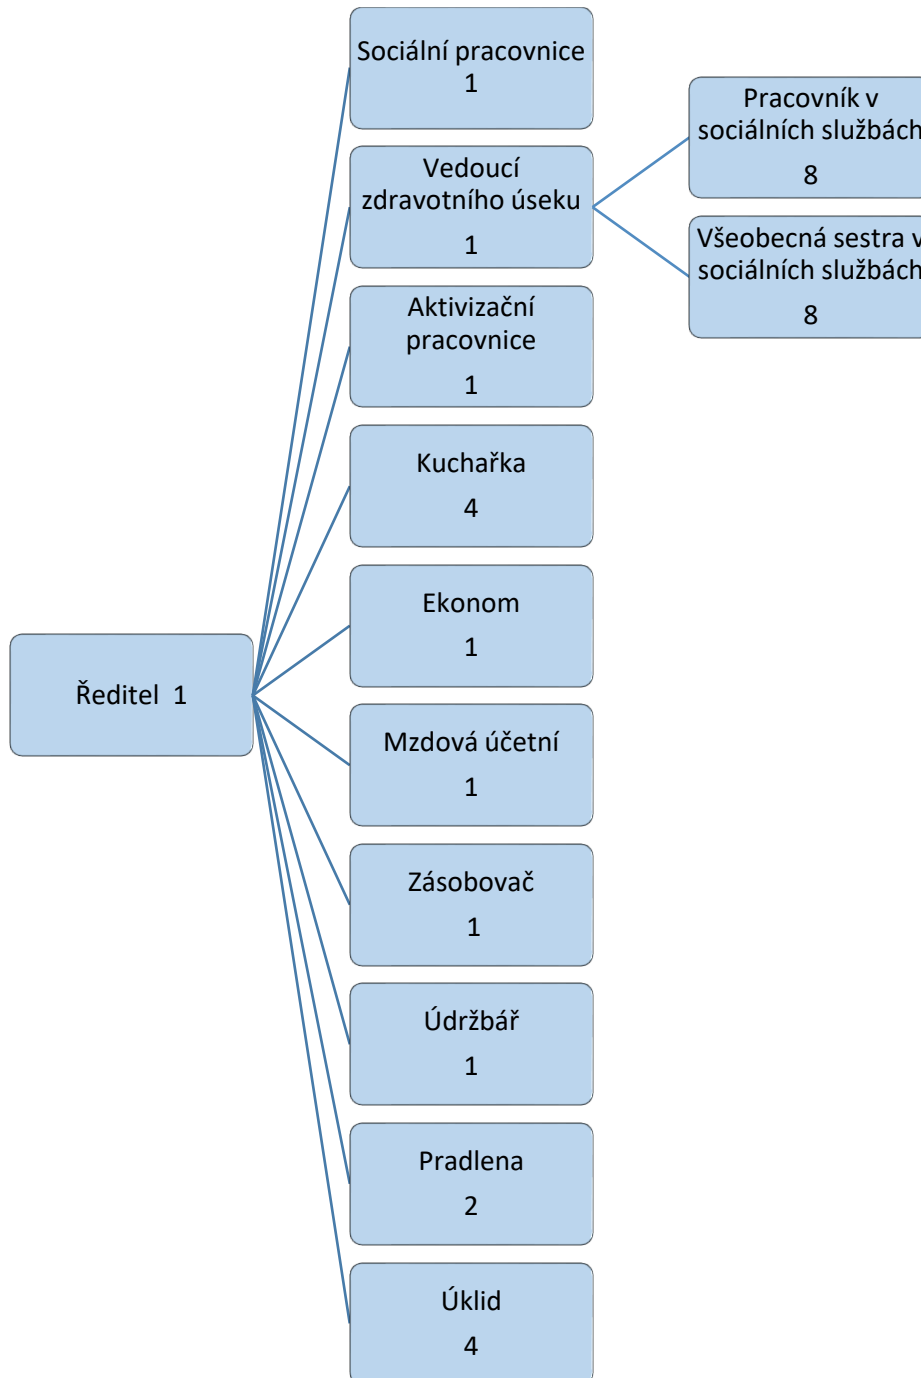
Ředitel 1

Sociální pracovnice
1

Vedoucí zdravotního úseku
1

Pracovník v sociálních službách
8

Všeobecná sestra v sociálních službách
8

Aktivizační pracovnice
1

Kuchařka
4

Ekonom
1

Mzdová účetní
1

Zásobovač
1

Údržbář
1

Pradlena
2

Úklid
4